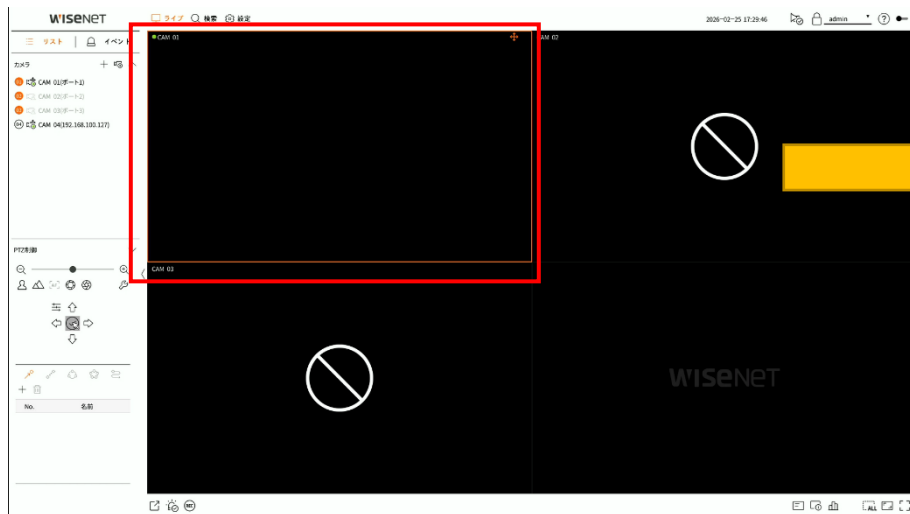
WISENET

ライブ 検索 設定

2026-02-25 17:29:46 admin

リスト イベント

カメラ

CAM 01(ポート1)
CAM 02(ポート2)
CAM 03(ポート3)
CAM 04(192.168.100.127)

PTZ制御

No. 名前

CAM 01

CAM 02

CAM 03

WISENET